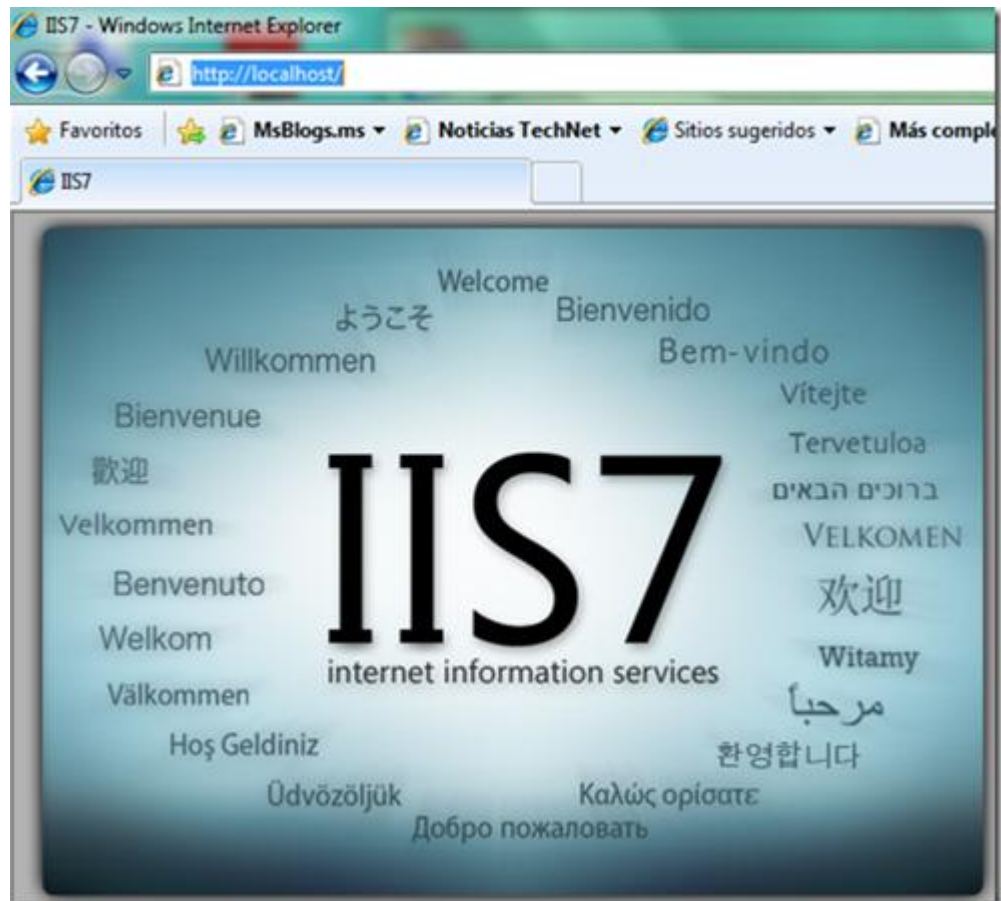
IIS7 - Windows Internet Explorer

http://localhost/

Favoritos | MsBlogs.ms ▾ Noticias TechNet ▾ Sitios sugeridos ▾ Más comple

IIS7

Welcome
ようこそ
Bienvenido
Bem-vindo
Willkommen
Vítejte
Bienvenue
Tervetuloa
歡迎
ברוכים הבאים
Velkommen
VELKOMEN
Benvenuto
欢迎
Welkom
Witamy
Välkommen
مرحبا
Hoş Geldiniz
환영합니다
Üdvözöljük
Καλώς ορίσατε
Добро пожаловать

IIS7
internet information services